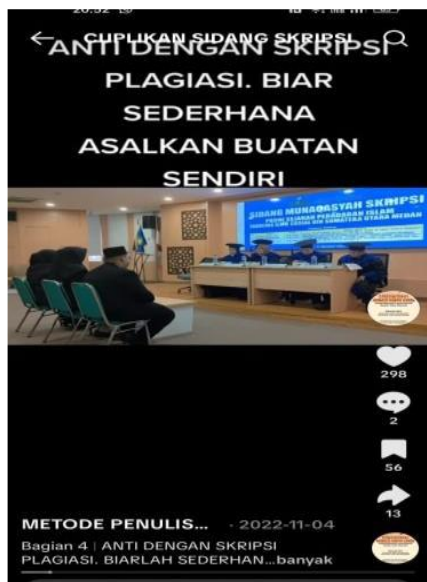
20.52
CUPLIKAN SIDANG SKRIPSI
ANTI DENGAN SKRIPSI PLAGIASI. BIAR SEDERHANA ASALKAN BUATAN SENDIRI

SIDANG MUNAQASYAH SKRIPSI
PRODI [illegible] PERADABAN ISLAM
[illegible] SUMATERA UTARA MEDAN

298
2
56
13

METODE PENULIS... · 2022-11-04
Bagian 4 | ANTI DENGAN SKRIPSI PLAGIASI. BIARLAH SEDERHAN...banyak